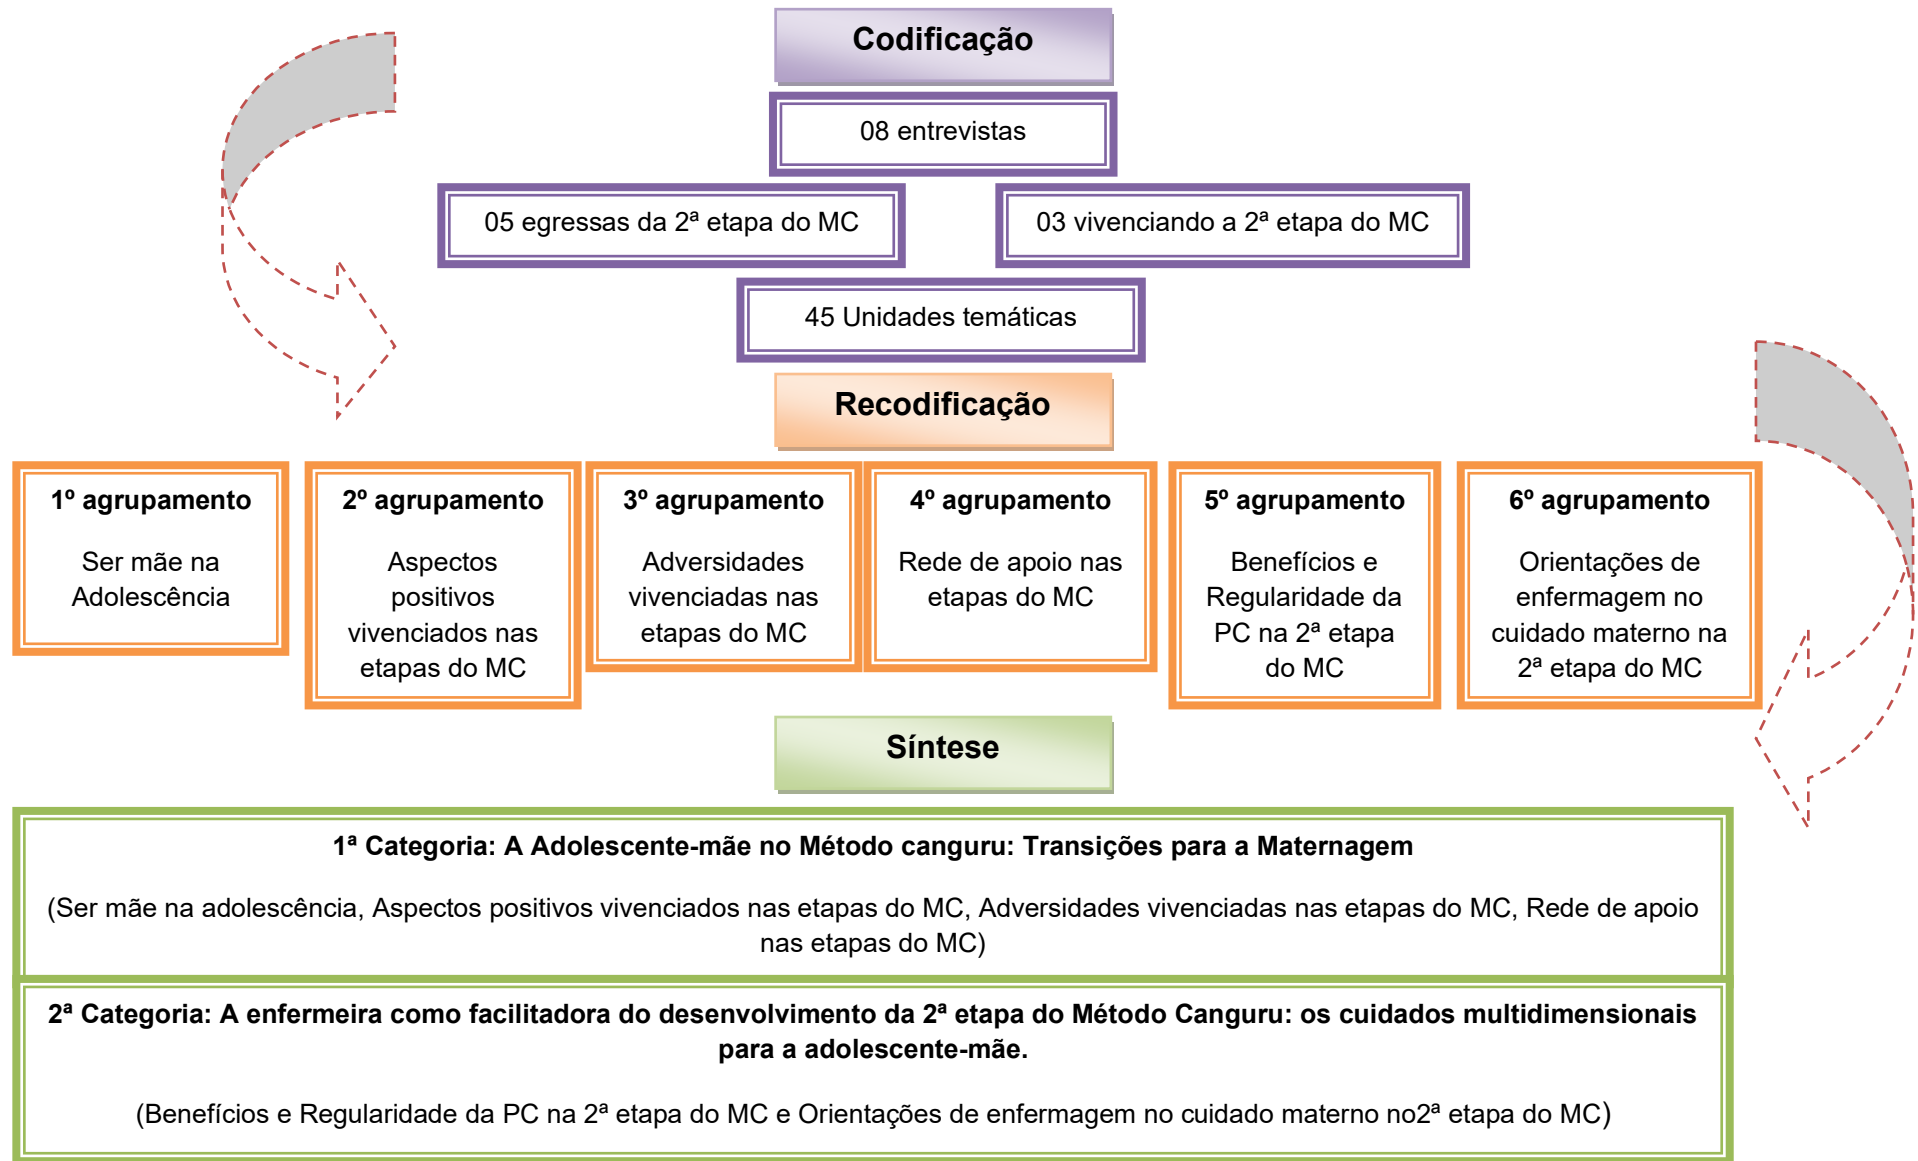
Codificação

08 entrevistas

05 egressas da 2ª etapa do MC

03 vivenciando a 2ª etapa do MC

45 Unidades temáticas

Recodificação

1º agrupamento

Ser mãe na Adolescência

2º agrupamento

Aspectos positivos vivenciados nas etapas do MC

3º agrupamento

Adversidades vivenciadas nas etapas do MC

4º agrupamento

Rede de apoio nas etapas do MC

5º agrupamento

Benefícios e Regularidade da PC na 2ª etapa do MC

6º agrupamento

Orientações de enfermagem no cuidado materno na 2ª etapa do MC

Síntese

1ª Categoria: A Adolescente-mãe no Método canguru: Transições para a Maternagem

(Ser mãe na adolescência, Aspectos positivos vivenciados nas etapas do MC, Adversidades vivenciadas nas etapas do MC, Rede de apoio nas etapas do MC)

2ª Categoria: A enfermeira como facilitadora do desenvolvimento da 2ª etapa do Método Canguru: os cuidados multidimensionais para a adolescente-mãe.

(Benefícios e Regularidade da PC na 2ª etapa do MC e Orientações de enfermagem no cuidado materno no2ª etapa do MC)